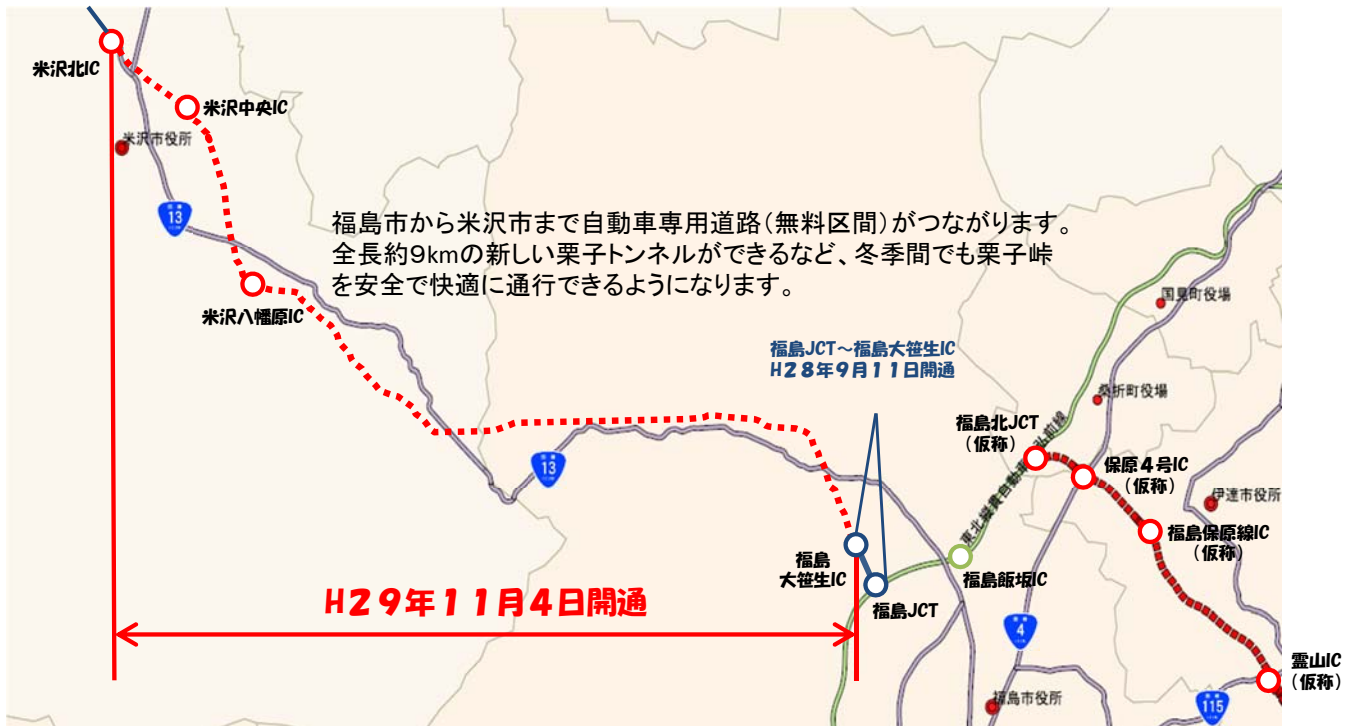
米沢北IC

米沢中央IC

米沢市役所

13

福島市から米沢市まで自動車専用道路(無料区間)がつながります。全長約9kmの新しい栗子トンネルができるなど、冬季間でも栗子峠を安全で快適に通行できるようになります。

米沢八幡原IC

国見町役場

福島JCT～福島大笹生IC
H28年9月11日開通

桑折町役場

福島北JCT
(仮称)

東北縦貫自動車道山形線

保原4号IC
(仮称)

伊達市役所

13

福島保原線IC
(仮称)

福島
大笹生IC

福島飯坂IC

福島JCT

H29年11月4日開通

4

霊山IC
(仮称)

福島市役所

115